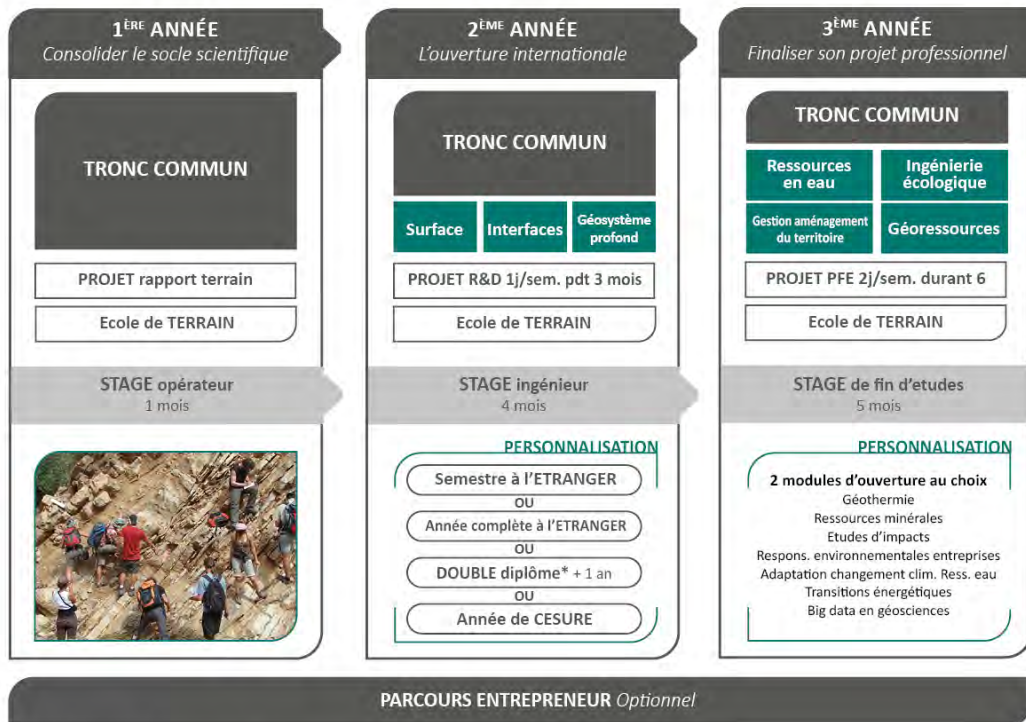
1$^{ÈRE}$ ANNÉE
Consolider le socle scientifique

TRONC COMMUN

PROJET rapport terrain

Ecole de TERRAIN

STAGE opérateur
1 mois

2$^{ÈME}$ ANNÉE
L'ouverture internationale

TRONC COMMUN

Surface

Interfaces

Géosystème profond

PROJET R&D 1j/sem. pdt 3 mois

Ecole de TERRAIN

STAGE ingénieur
4 mois

PERSONNALISATION

Semestre à l'ETRANGER
OU
Année complète à l'ETRANGER
OU
DOUBLE diplôme* + 1 an
OU
Année de CESURE

3$^{ÈME}$ ANNÉE
Finaliser son projet professionnel

TRONC COMMUN

Ressources en eau

Ingénierie écologique

Gestion aménagement du territoire

Géoressources

PROJET PFE 2j/sem. durant 6

Ecole de TERRAIN

STAGE de fin d'etudes
5 mois

PERSONNALISATION

2 modules d'ouverture au choix
Géothermie
Ressources minérales
Etudes d'impacts
Respons. environnementales entreprises
Adaptation changement clim. Ress. eau
Transitions énergétiques
Big data en géosciences

PARCOURS ENTREPRENEUR Optionnel